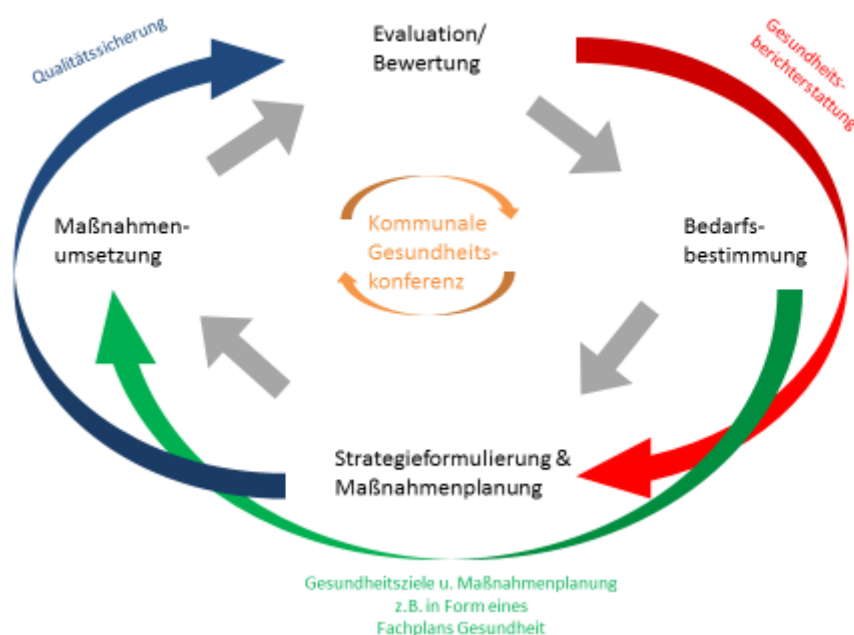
Qualitätssicherung

Evaluation/ Bewertung

Gesundheitsberichterstattung

Maßnahmenumsetzung

Kommunale Gesundheitskonferenz

Bedarfsbestimmung

Strategieformulierung & Maßnahmenplanung

Gesundheitsziele u. Maßnahmenplanung z.B. in Form eines Fachplans Gesundheit